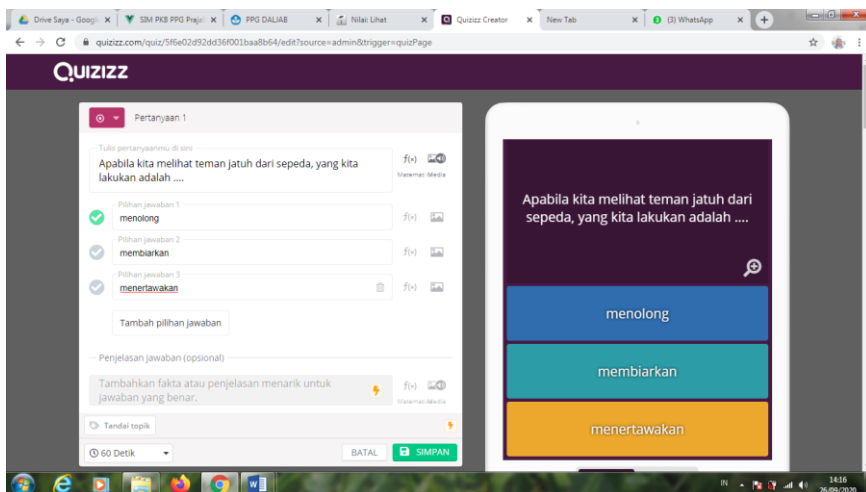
Drive Saya - Googl × | SIM PKB PPG Praja × | PPG DALJAB × | Nilai: Lihat × | Quizizz Creator × | New Tab × | (3) WhatsApp ×

quizizz.com/quiz/5f6e02d92dd36f001baa8b64/edit?source=admin&trigger=quizPage

QUIZIZZ

Pertanyaan 1

Tulis pertanyaanmu di sini
Apabila kita melihat teman jatuh dari sepeda, yang kita lakukan adalah ....

f(x) Matematika Media

Pilihan jawaban 1
menolong

Pilihan jawaban 2
membiarkan

Pilihan jawaban 3
menertawakan

Tambah pilihan jawaban

Penjelasan jawaban (opsional)

Tambahkan fakta atau penjelasan menarik untuk jawaban yang benar.

f(x) Matematika Media

Tandai topik

60 Detik

BATAL

SIMPAN

Apabila kita melihat teman jatuh dari sepeda, yang kita lakukan adalah ....

menolong

membiarkan

menertawakan

IN

14:16
26/09/2020